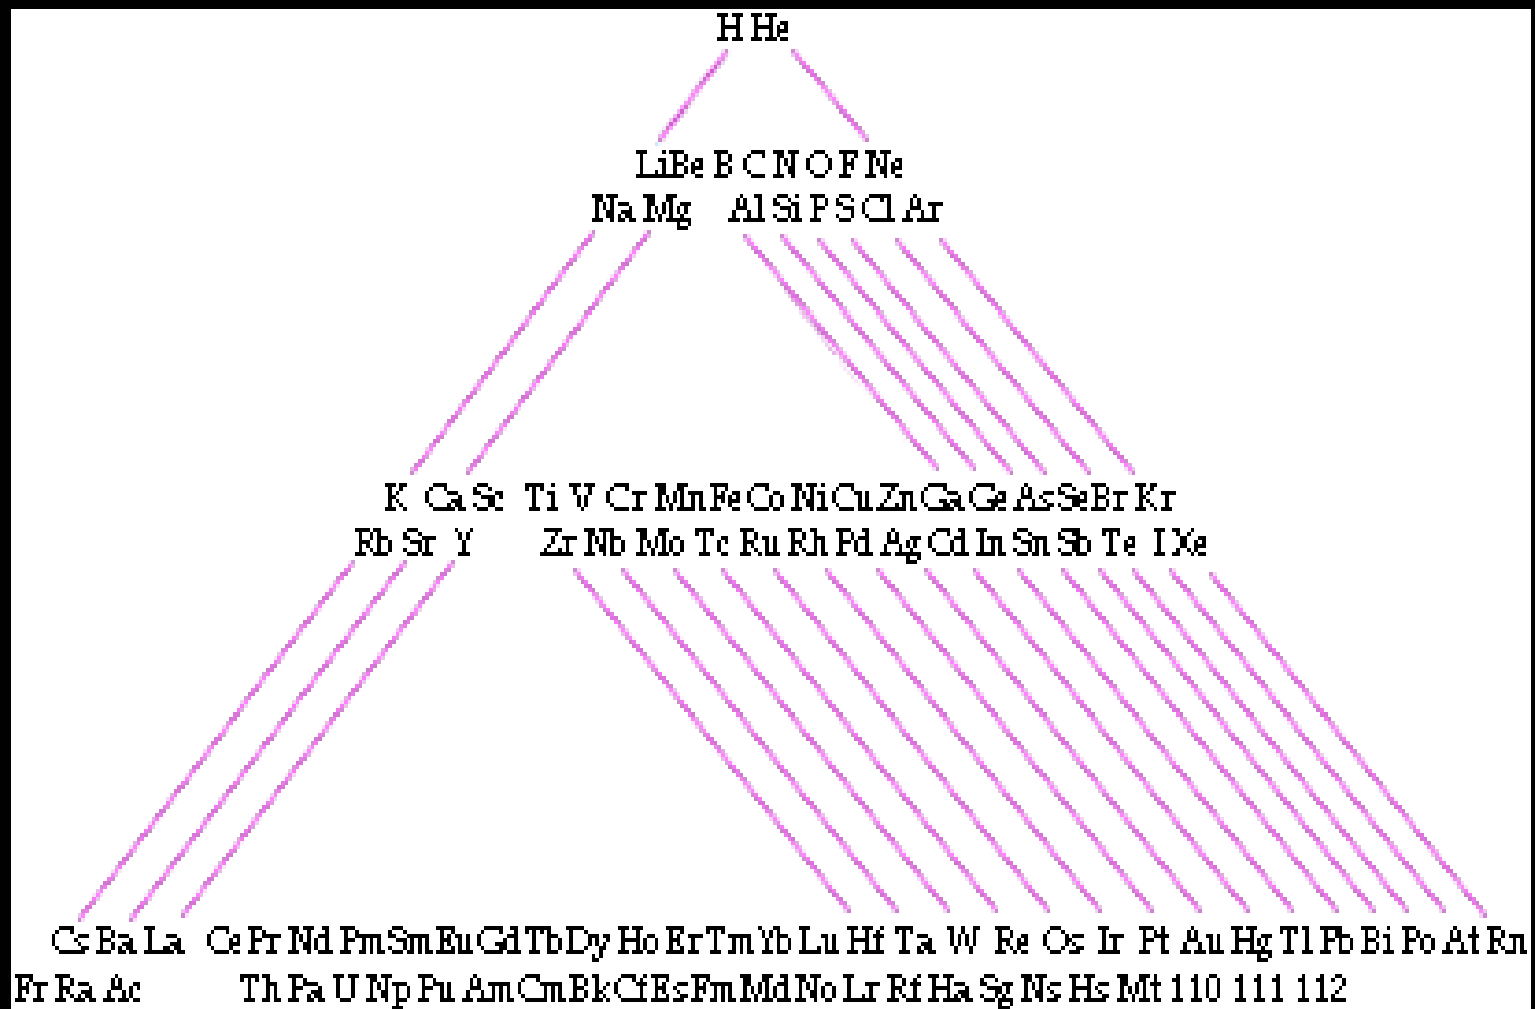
H He

Li Be B C N O F Ne
Na Mg Al Si P S Cl Ar

K Ca Sc Ti V Cr Mn Fe Co Ni Cu Zn Ga Ge As Se Br Kr
Rb Sr Y Zr Nb Mo Tc Ru Rh Pd Ag Cd In Sn Sb Te I Xe

Cs Ba La Ce Pr Nd Pm Sm Eu Gd Tb Dy Ho Er Tm Yb Lu Hf Ta W Re Os Ir Pt Au Hg Tl Pb Bi Po At Rn
Fr Ra Ac Th Pa U Np Pu Am Cm Bk Cf Es Fm Md No Lr Rf Ha Sg Ns Hs Mt 110 111 112